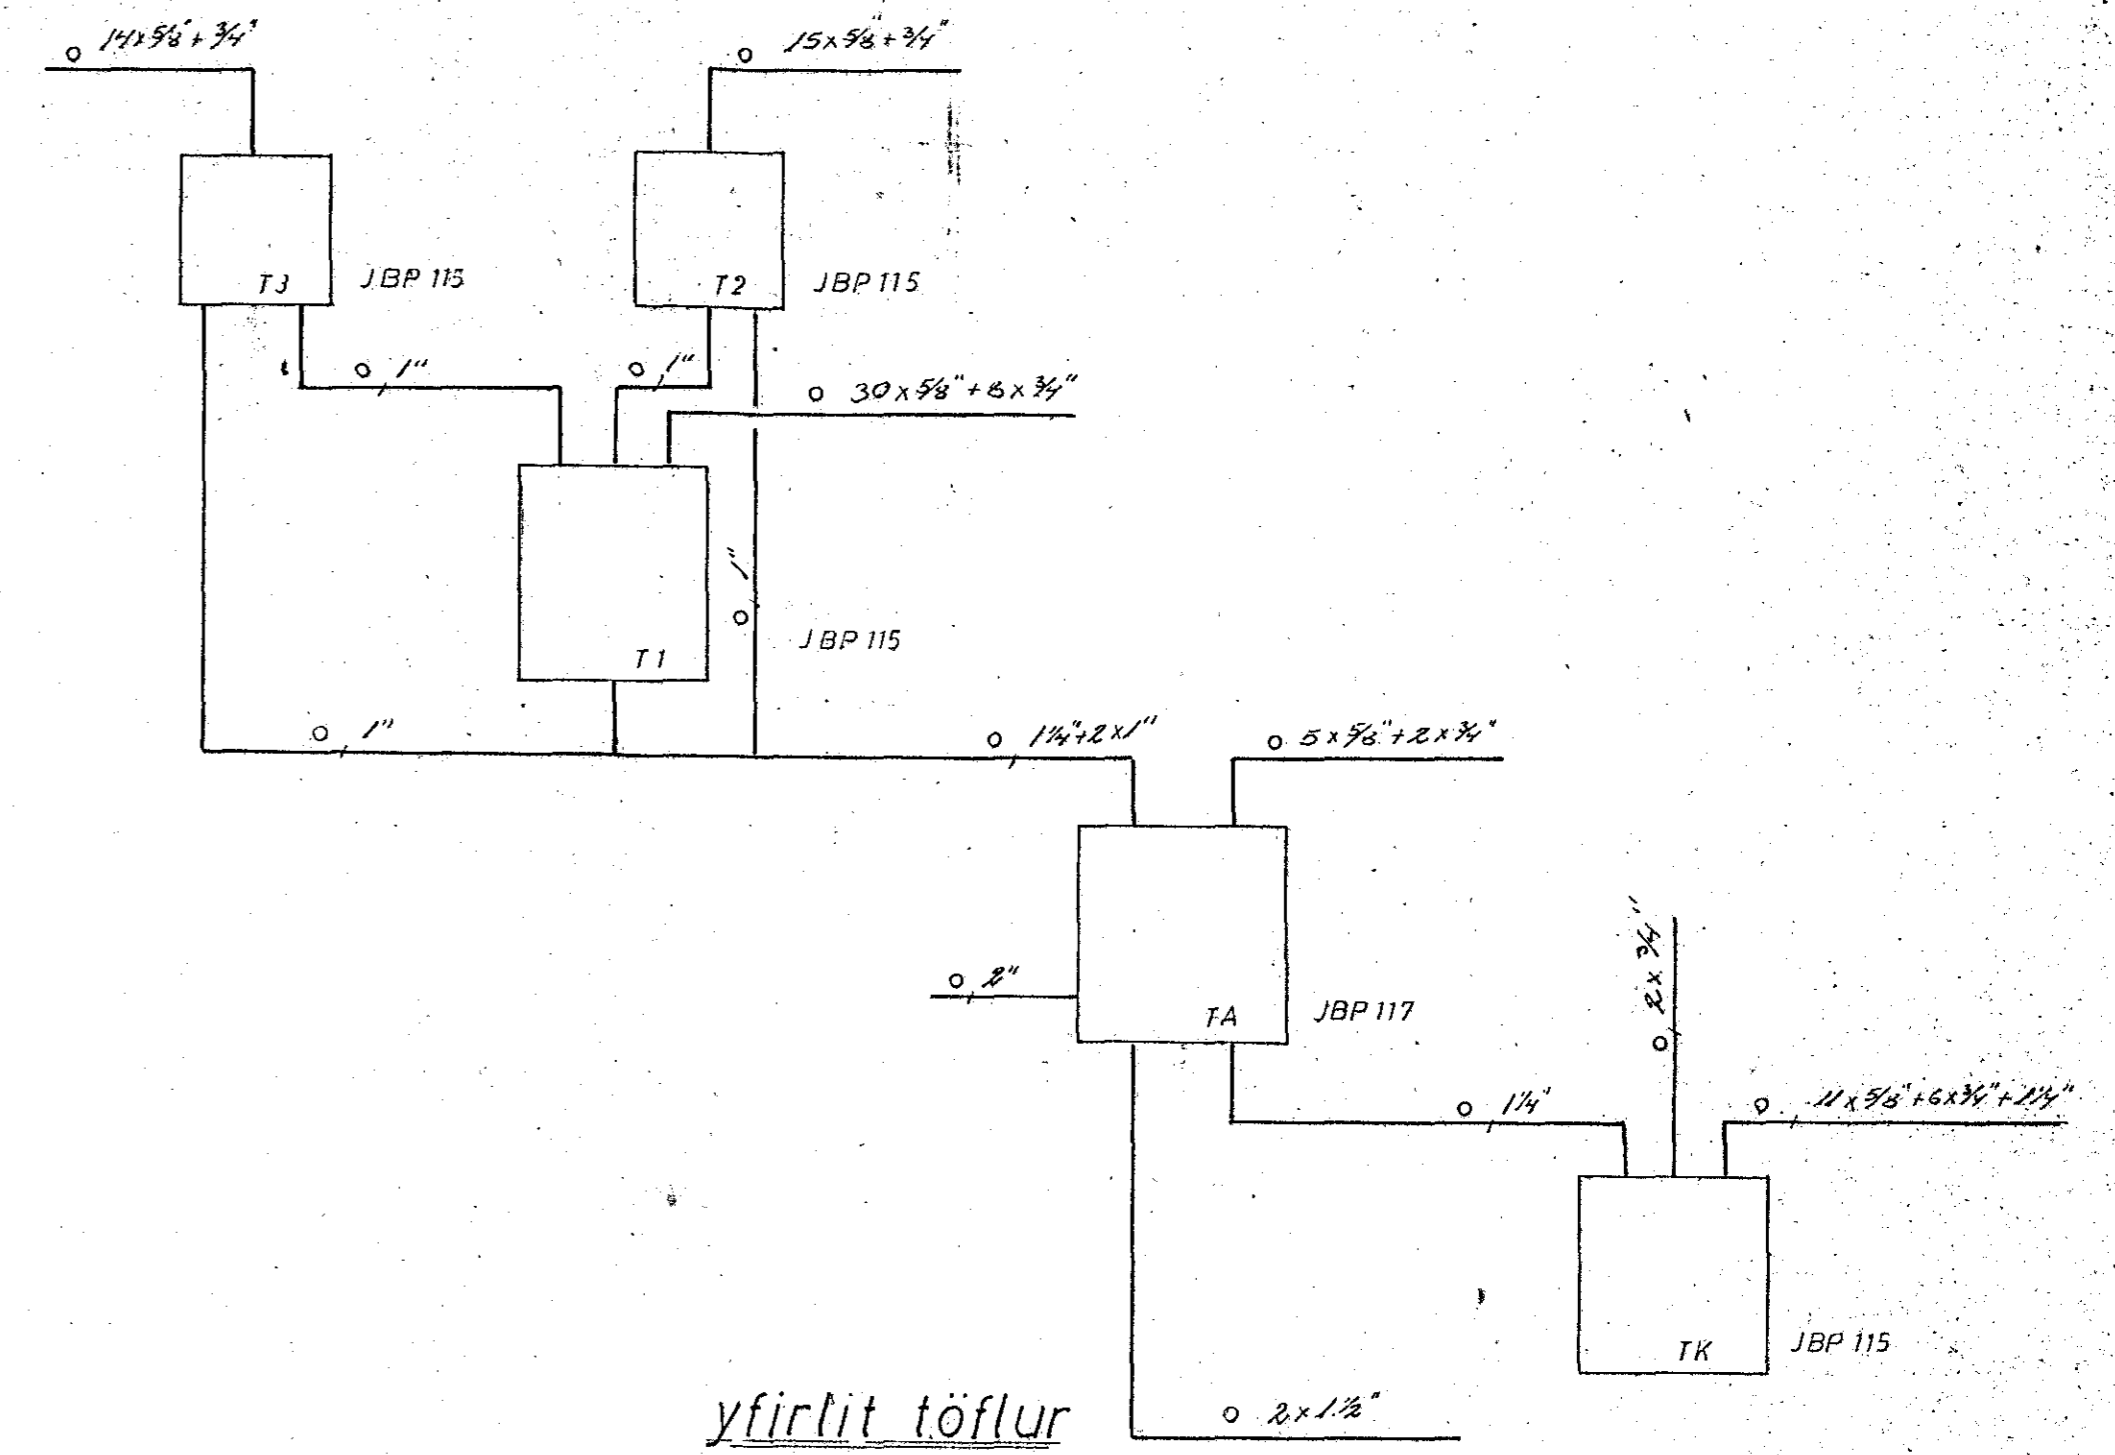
o $14 \times \frac{5}{8}" + \frac{3}{4}"$

o $15 \times \frac{5}{8}" + \frac{3}{4}"$

T3 JBP 115

T2 JBP 115

o 1"

o 1"

o $30 \times \frac{5}{8}" + 8 \times \frac{3}{4}"$

1"

o

T1

JBP 115

o 1"

o $1\frac{1}{4}" + 2 \times 1"$

o $5 \times \frac{5}{8}" + 2 \times \frac{3}{4}"$

o 2"

TA JBP 117

o $2 \times \frac{3}{4}"$

o $1\frac{1}{4}"$

o $11 \times \frac{5}{8}" + 6 \times \frac{3}{4}" + 1\frac{1}{4}"$

TK JBP 115

yfirlit töflur

o $2 \times 1\frac{1}{2}"$